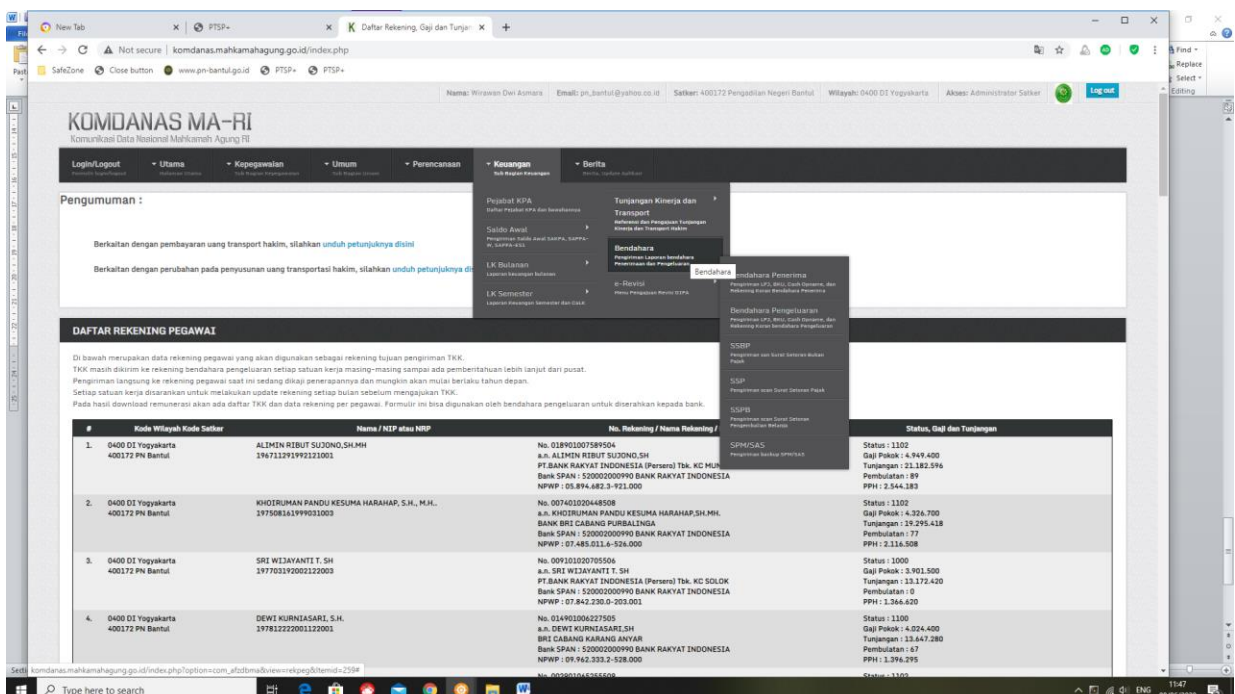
New Tab | PTSP+ | Daftar Rekening, Gaji dan Tunjan

Not secure | komdanas.mahkamahagung.go.id/index.php

SafeZone | Close button | www.pn-bantul.go.id | PTSP+ | PTSP+

Find | Replace | Select | Editing

Nama: Wirawan Dwi Asmara | Email: pn_bantul@yahoo.co.id | Satker: 400172 Pengadilan Negeri Bantul | Wilayah: 0400 DI Yogyakarta | Akses: Administrator Satker | Log out

KOMDANAS MA-RI
Komunikasi Data Nasional Mahkamah Agung RI

Login/Logout | Utama | Kepegawaian | Umum | Perencanaan | Keuangan | Berita

Pengumuman :

Berkaitan dengan pembayaran uang transport hakim, silahkan unduh petunjuknya disini

Berkaitan dengan perubahan pada penyusunan uang transportasi hakim, silahkan unduh petunjuknya di

Pejabat KPA
Daftar Pejabat KPA dan Bendaharanya
Saldo Awal
LK Bulanan
Laporan keuangan bulanan
LK Semester
Tunjangan Kinerja dan Transport
Bendahara
Pengiriman Laporan bendahara Penerimaan dan Pengeluaran
e-Revisi
Bendahara
Bendahara Penerima
Bendahara Pengeluaran
SSBP
SSP
Pengiriman scan Surat Setoran Pajak
SSPB
SPM/SAS

DAFTAR REKENING PEGAWAI

Di bawah merupakan data rekening pegawai yang akan digunakan sebagai rekening tujuan pengiriman TKK.
TKK masih dikirim ke rekening bendahara pengeluaran setiap satuan kerja masing-masing sampai ada pemberitahuan lebih lanjut dari pusat.
Pengiriman langsung ke rekening pegawai saat ini sedang dikaji penerapannya dan mungkin akan mulai berlaku tahun depan.
Setiap satuan kerja disarankan untuk melakukan update rekening setiap bulan sebelum mengajukan TKK.
Pada hasil download remunerasi akan ada daftar TKK dan data rekening per pegawai. Formulir ini bisa digunakan oleh bendahara pengeluaran untuk diserahkan kepada bank.

| # | Kode Wilayah Kode Satker | Nama / NIP atau NRP | No. Rekening / Nama Rekening / | Status, Gaji dan Tunjangan |
|---|---|---|---|---|
| 1. | 0400 DI Yogyakarta 400172 PN Bantul | ALIMIN RIBUT SUJONO,SH.MH 196711291992121001 | No. 018901007589504 a.n. ALIMIN RIBUT SUJONO,SH PT.BANK RAKYAT INDONESIA (Persero) Tbk. KC MUN Bank SPAN : 520002000990 BANK RAKYAT INDONESIA NPWP : 05.894.682.3-921.000 | Status : 1102 Gaji Pokok : 4.949.400 Tunjangan : 21.182.596 Pembulatan : 89 PPH : 2.544.183 |
| 2. | 0400 DI Yogyakarta 400172 PN Bantul | KHOIRUMAN PANDU KESUMA HARAHAP, S.H., M.H.. 197508161999031003 | No. 007401020448508 a.n. KHOIRUMAN PANDU KESUMA HARAHAP,SH.MH. BANK BRI CABANG PURBALINGA Bank SPAN : 520002000990 BANK RAKYAT INDONESIA NPWP : 07.485.011.6-526.000 | Status : 1102 Gaji Pokok : 4.326.700 Tunjangan : 19.295.418 Pembulatan : 77 PPH : 2.116.508 |
| 3. | 0400 DI Yogyakarta 400172 PN Bantul | SRI WIJAYANTI T. SH 197703192002122003 | No. 009101020705506 a.n. SRI WIJAYANTI T. SH PT.BANK RAKYAT INDONESIA (Persero) Tbk. KC SOLOK Bank SPAN : 520002000990 BANK RAKYAT INDONESIA NPWP : 07.842.230.0-203.001 | Status : 1000 Gaji Pokok : 3.901.500 Tunjangan : 13.172.420 Pembulatan : 0 PPH : 1.366.620 |
| 4. | 0400 DI Yogyakarta 400172 PN Bantul | DEWI KURNIASARI, S.H. 197812222001122001 | No. 014901006227505 a.n. DEWI KURNIASARI,SH BRI CABANG KARANG ANYAR Bank SPAN : 520002000990 BANK RAKYAT INDONESIA NPWP : 09.962.333.2-528.000 | Status : 1100 Gaji Pokok : 4.024.400 Tunjangan : 13.647.280 Pembulatan : 67 PPH : 1.396.295 |

komdanas.mahkamahagung.go.id/index.php?option=com_afzdbma&view=rekpeg&Itemid=259#

Type here to search

ENG 11:47